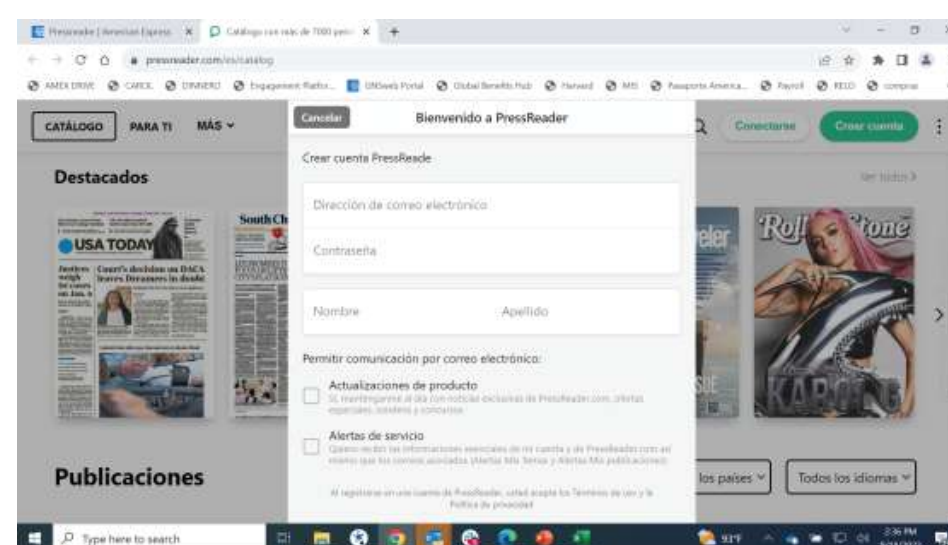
Pressreader | American Express × Catálogo con más de 7000 peri× +

pressreader.com/es/catalog

AMEX DRIVE CAROL DINNERO Engagement Platfor... ONSweb Portal Global Benefits Hub Harvard MIS Passports America Payroll RELO compras

CATÁLOGO PARA TI MÁS

Cancelar Bienvenido a PressReader

Conectarse Crear cuenta

Destacados

Ver todos

USA TODAY

Court's decision on DACA leaves Dreamers in doubt

South Ch

eler

Rolling Stone

KAROL G

Crear cuenta PressReade

Dirección de correo electrónico

Contraseña

Nombre Apellido

Permitir comunicación por correo electrónico:

Actualizaciones de producto
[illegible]

Alertas de servicio
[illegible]

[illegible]

Publicaciones

los países Todos los idiomas

Type here to search

93°F 3:36 PM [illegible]